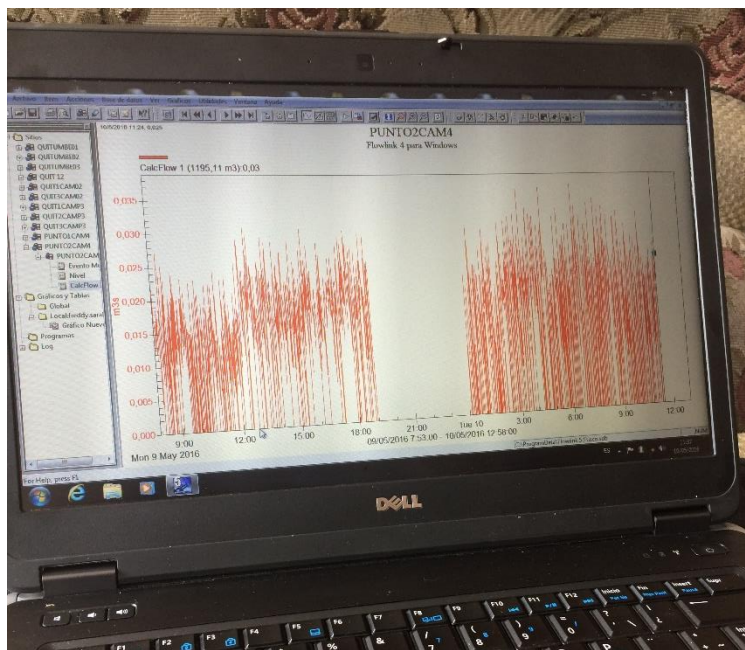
Archivo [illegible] Archivos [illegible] Ver Graficos Utilidades Ventana Ayuda

Sitios
QUITUMBE01
QUITUMBE02
QUITUMBE03
QUIT 12
QUIT1CAM02
QUIT3CAM02
QUIT1CAMP3
QUIT2CAMP3
QUIT3CAMP3
PUNTO1CAM4
PUNTO2CAM4
PUNTO2CAM
Evento M
Nivel
CalcFlow
Graficos y Tablas
Global
Local\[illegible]
Grafico Nuevo
Programas
Log

10/5/2016 11:24, 9,625
PUNTO2CAM4
Flowlink 4 para Windows

CalcFlow 1 (1195,11 m3):0,03

m3/s
0,035
0,030
0,025
0,020
0,015
0,010
0,005
0,000

9:00
12:00
15:00
18:00
21:00
Tue 10
3:00
6:00
9:00
12:00
Mon 9 May 2016
09/05/2016 7:53:00 - 10/05/2016 12:58:00

For Help, press F1

DELL

F1 F2 F3 F4 F5 F6 F7 F8 F9 F10 F11 F12 Insert Home End